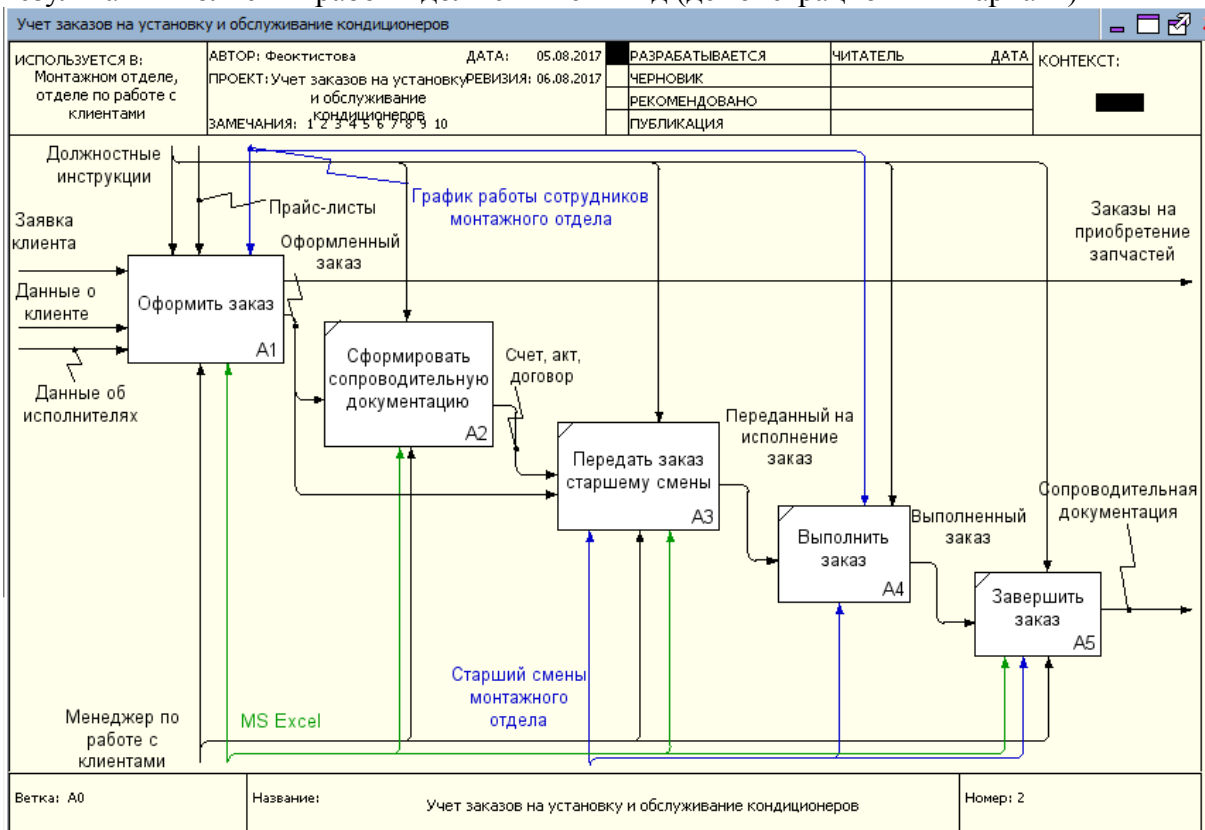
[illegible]

Учет заказов на установку и обслуживание кондиционеров

| ИСПОЛЬЗУЕТСЯ В: Монтажном отделе, отделе по работе с клиентами | АВТОР: Феоктистова ДАТА: 05.08.2017 ПРОЕКТ: Учет заказов на установку и обслуживание кондиционеров РЕВИЗИЯ: 06.08.2017 ЗАМЕЧАНИЯ: 1 2 3 4 5 6 7 8 9 10 | РАЗРАБАТЫВАЕТСЯ | ЧИТАТЕЛЬ | ДАТА | КОНТЕКСТ: |
|---|---|---|---|---|---|
| | | ЧЕРНОВИК | | | |
| | | РЕКОМЕНДОВАНО | | | |
| | | ПУБЛИКАЦИЯ | | | |

Должностные инструкции

Прайс-листы

График работы сотрудников монтажного отдела

Заявка клиента

Оформленный заказ

Заказы на приобретение запчастей

Данные о клиенте

Оформить заказ

A1

Данные об исполнителях

Сформировать сопроводительную документацию

A2

Счет, акт, договор

Передать заказ старшему смены

A3

Переданный на исполнение заказ

Выполнить заказ

A4

Выполненный заказ

Сопроводительная документация

Завершить заказ

A5

Старший смены монтажного отдела

Менеджер по работе с клиентами

MS Excel

| Ветка: A0 | Название: Учет заказов на установку и обслуживание кондиционеров | Номер: 2 |
|---|---|---|